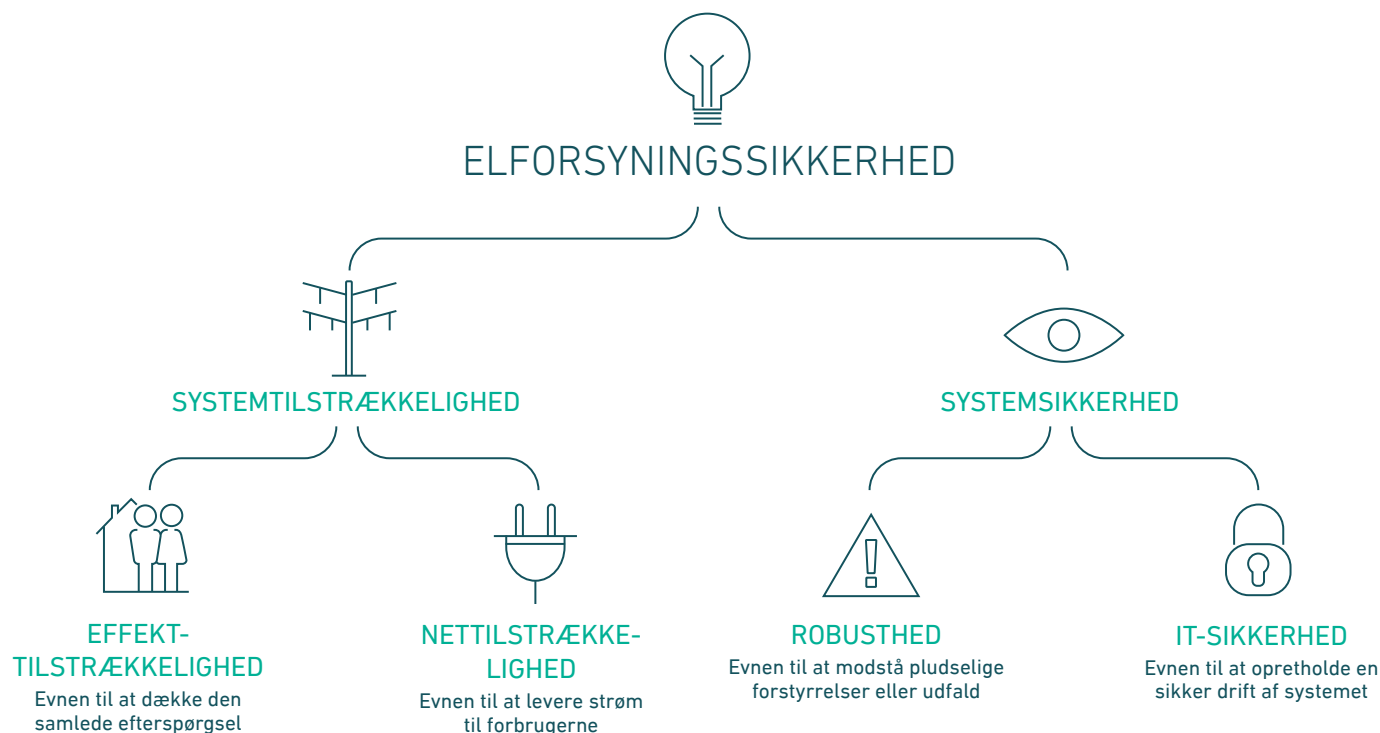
ELFORSYNINGSSIKKERHED

SYSTEMTILSTRÆKKELIGHED

SYSTEMSIKKERHED

EFFEKT-TILSTRÆKKELIGHED
Evnen til at dække den samlede efterspørgsel

NETTILSTRÆKKE-LIGHED
Evnen til at levere strøm til forbrugerne

ROBUSTHED
Evnen til at modstå pludselige forstyrrelser eller udfald

IT-SIKKERHED
Evnen til at opretholde en sikker drift af systemet